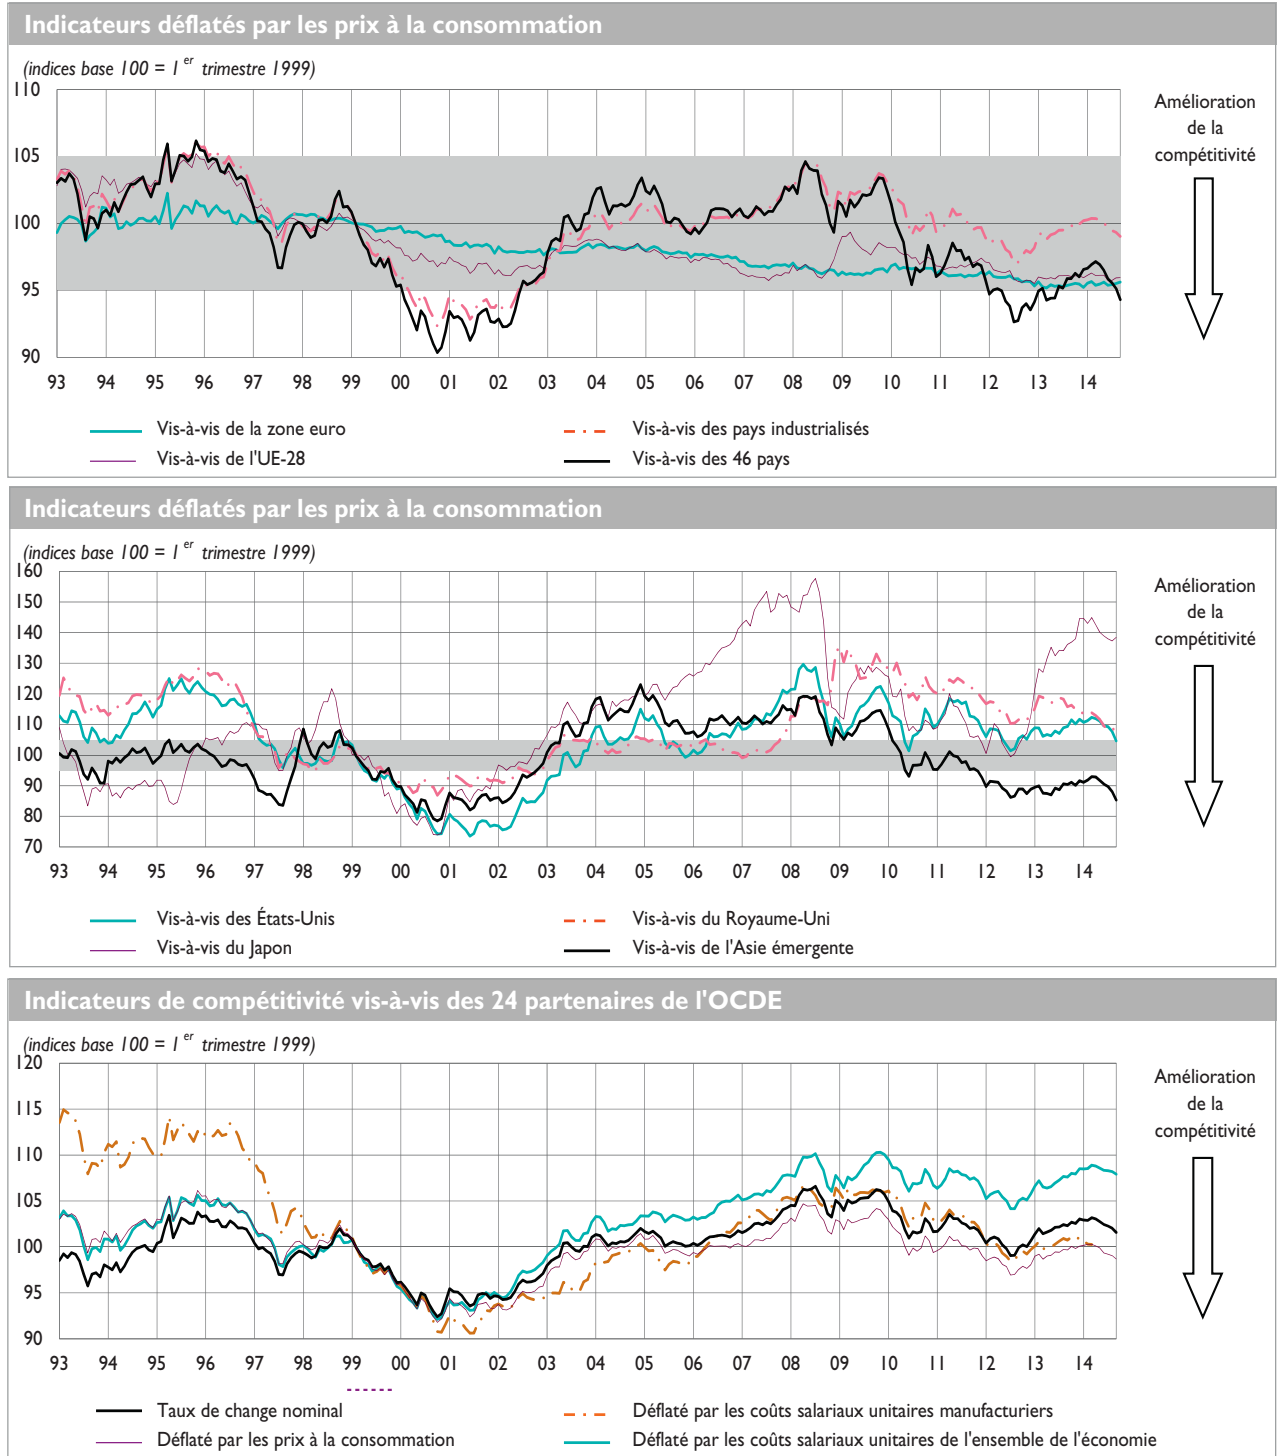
Indicateurs déflatés par les prix à la consommation

(indices base 100 = 1$^{er}$ trimestre 1999)

110
105
100
95
90

93 94 95 96 97 98 99 00 01 02 03 04 05 06 07 08 09 10 11 12 13 14

Amélioration de la compétitivité

Vis-à-vis de la zone euro
Vis-à-vis des pays industrialisés
Vis-à-vis de l'UE-28
Vis-à-vis des 46 pays

Indicateurs déflatés par les prix à la consommation

(indices base 100 = 1$^{er}$ trimestre 1999)

160
150
140
130
120
110
100
90
80
70

93 94 95 96 97 98 99 00 01 02 03 04 05 06 07 08 09 10 11 12 13 14

Amélioration de la compétitivité

Vis-à-vis des États-Unis
Vis-à-vis du Royaume-Uni
Vis-à-vis du Japon
Vis-à-vis de l'Asie émergente

Indicateurs de compétitivité vis-à-vis des 24 partenaires de l'OCDE

(indices base 100 = 1$^{er}$ trimestre 1999)

120
115
110
105
100
95
90

93 94 95 96 97 98 99 00 01 02 03 04 05 06 07 08 09 10 11 12 13 14

Amélioration de la compétitivité

Taux de change nominal
Déflaté par les coûts salariaux unitaires manufacturiers
Déflaté par les prix à la consommation
Déflaté par les coûts salariaux unitaires de l'ensemble de l'économie